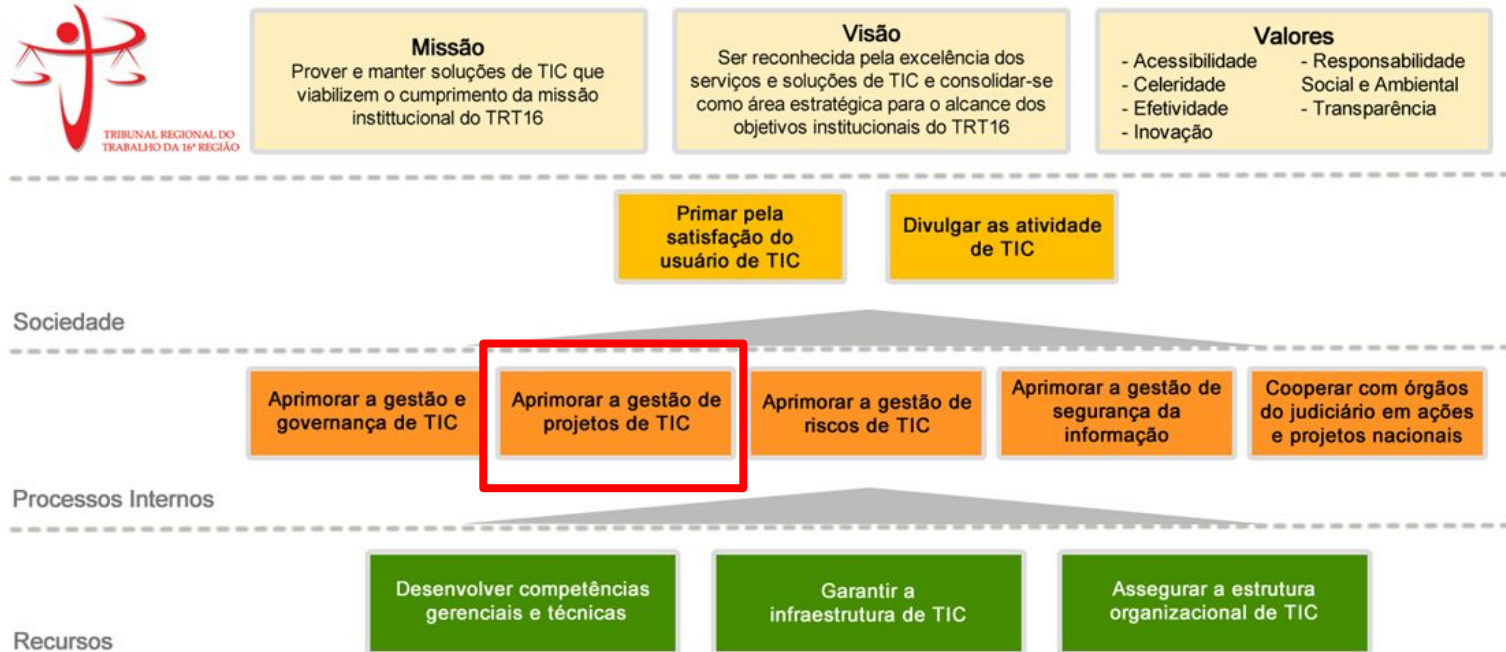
TRIBUNAL REGIONAL DO TRABALHO DA 16ª REGIÃO

Missão
Prover e manter soluções de TIC que viabilizem o cumprimento da missão instittucional do TRT16

Visão
Ser reconhecida pela excelência dos serviços e soluções de TIC e consolidar-se como área estratégica para o alcance dos objetivos institucionais do TRT16

Valores
- Acessibilidade
- Celeridade
- Efetividade
- Inovação
- Responsabilidade Social e Ambiental
- Transparência

Primar pela satisfação do usuário de TIC

Divulgar as atividade de TIC

Sociedade

Aprimorar a gestão e governança de TIC

Aprimorar a gestão de projetos de TIC

Aprimorar a gestão de riscos de TIC

Aprimorar a gestão de segurança da informação

Cooperar com órgãos do judiciário em ações e projetos nacionais

Processos Internos

Desenvolver competências gerenciais e técnicas

Garantir a infraestrutura de TIC

Assegurar a estrutura organizacional de TIC

Recursos